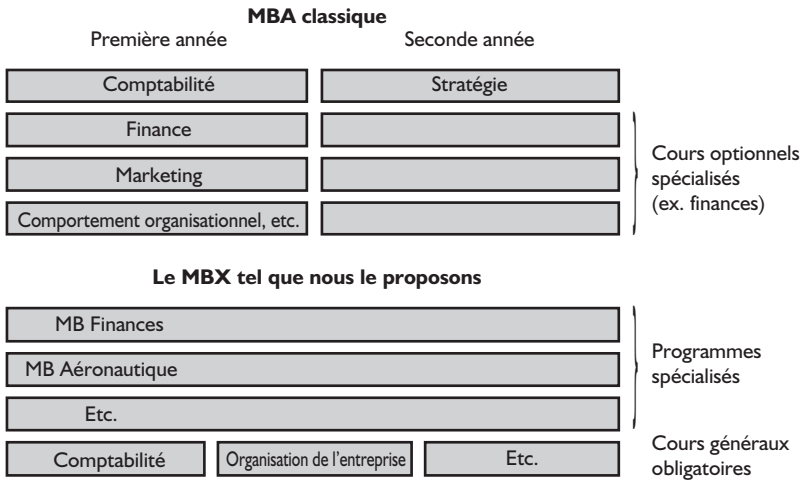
MBA classique

Première année

Seconde année

Comptabilité

Stratégie

Finance

Marketing

Comportement organisationnel, etc.

Cours optionnels spécialisés (ex. finances)

Le MBX tel que nous le proposons

MB Finances

MB Aéronautique

Etc.

Programmes spécialisés

Comptabilité

Organisation de l'entreprise

Etc.

Cours généraux obligatoires